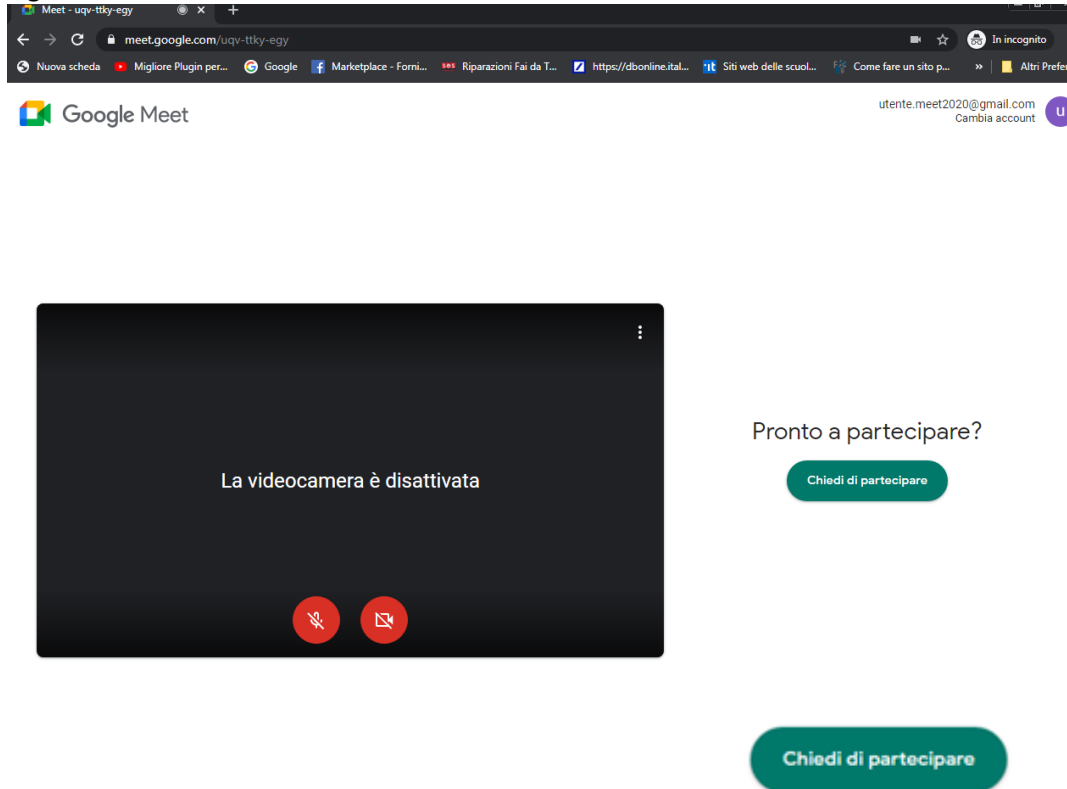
Meet - uqv-ttky-egy
meet.google.com/uqv-ttky-egy
In incognito
Nuova scheda
Migliore Plugin per...
Google
Marketplace - Forni...
Riparazioni Fai da T...
https://dbonline.ital...
Siti web delle scuol...
Come fare un sito p...
»
Altri Prefer

Google Meet
utente.meet2020@gmail.com
Cambia account
U

La videocamera è disattivata

Pronto a partecipare?
Chiedi di partecipare

Chiedi di partecipare